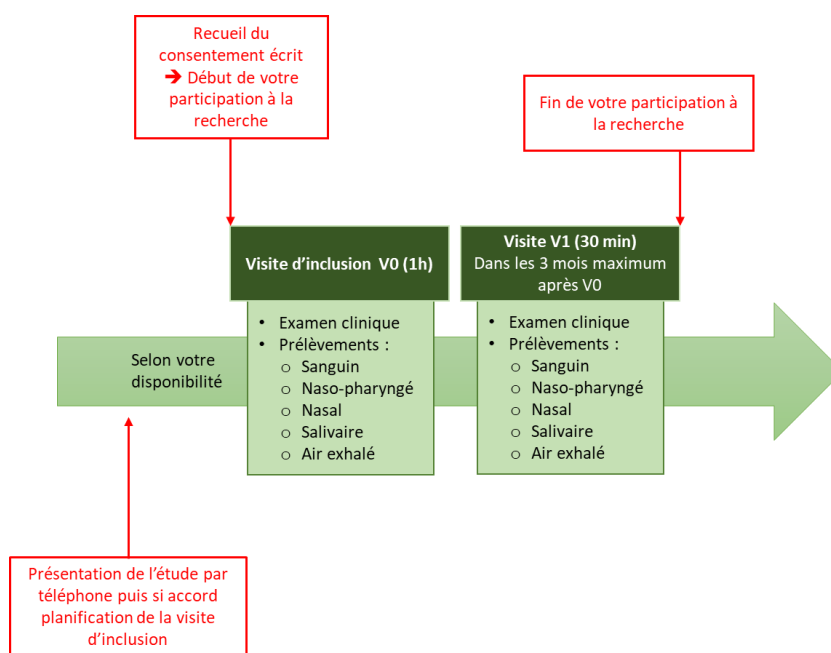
Recueil du consentement écrit
➔ Début de votre participation à la recherche

Fin de votre participation à la recherche

Visite d'inclusion V0 (1h)

Visite V1 (30 min)
Dans les 3 mois maximum après V0

Selon votre disponibilité

- Examen clinique
- Prélèvements :
  - Sanguin
  - Naso-pharyngé
  - Nasal
  - Salivaire
  - Air exhalé

- Examen clinique
- Prélèvements :
  - Sanguin
  - Naso-pharyngé
  - Nasal
  - Salivaire
  - Air exhalé

Présentation de l'étude par téléphone puis si accord planification de la visite d'inclusion